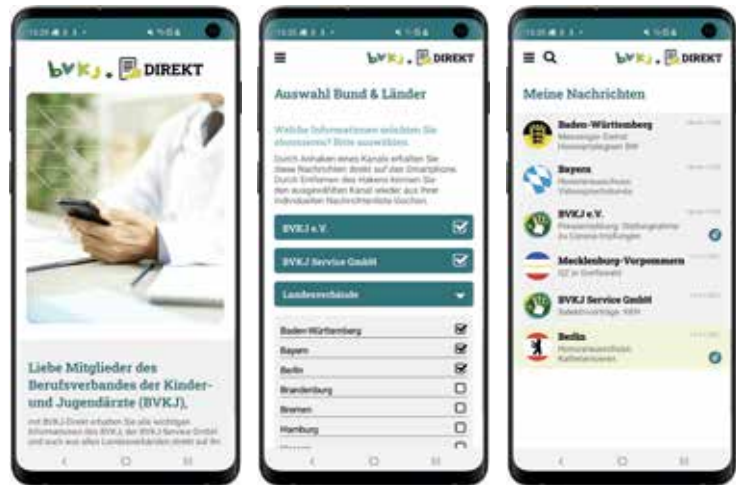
bvkj. DIREKT

Liebe Mitglieder des Berufsverbandes der Kinder- und Jugendärzte (BVKJ),

mit BVKJ-Direkt erhalten Sie alle wichtigen Informationen des BVKJ, der BVKJ Service GmbH und auch von allen Landesverbänden direkt auf Ihr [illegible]

bvkj. DIREKT

Auswahl Bund & Länder

Welche Informationen möchten Sie abonnieren? Bitte auswählen.

Durch Anhaken eines Kanals erhalten Sie diese Nachrichten direkt auf das Smartphone. Durch Entfernen des Hakens können Sie den ausgewählten Kanal wieder aus Ihrer individuellen Nachrichtenliste löschen.

BVKJ e.V.

BVKJ Service GmbH

Landesverbände

Baden-Württemberg
Bayern
Berlin
Brandenburg
Bremen
Hamburg

bvkj. DIREKT

Meine Nachrichten

Baden-Württemberg
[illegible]

Bayern
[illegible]

BVKJ e.V.
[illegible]

Mecklenburg-Vorpommern
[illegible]

BVKJ Service GmbH
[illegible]

Berlin
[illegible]